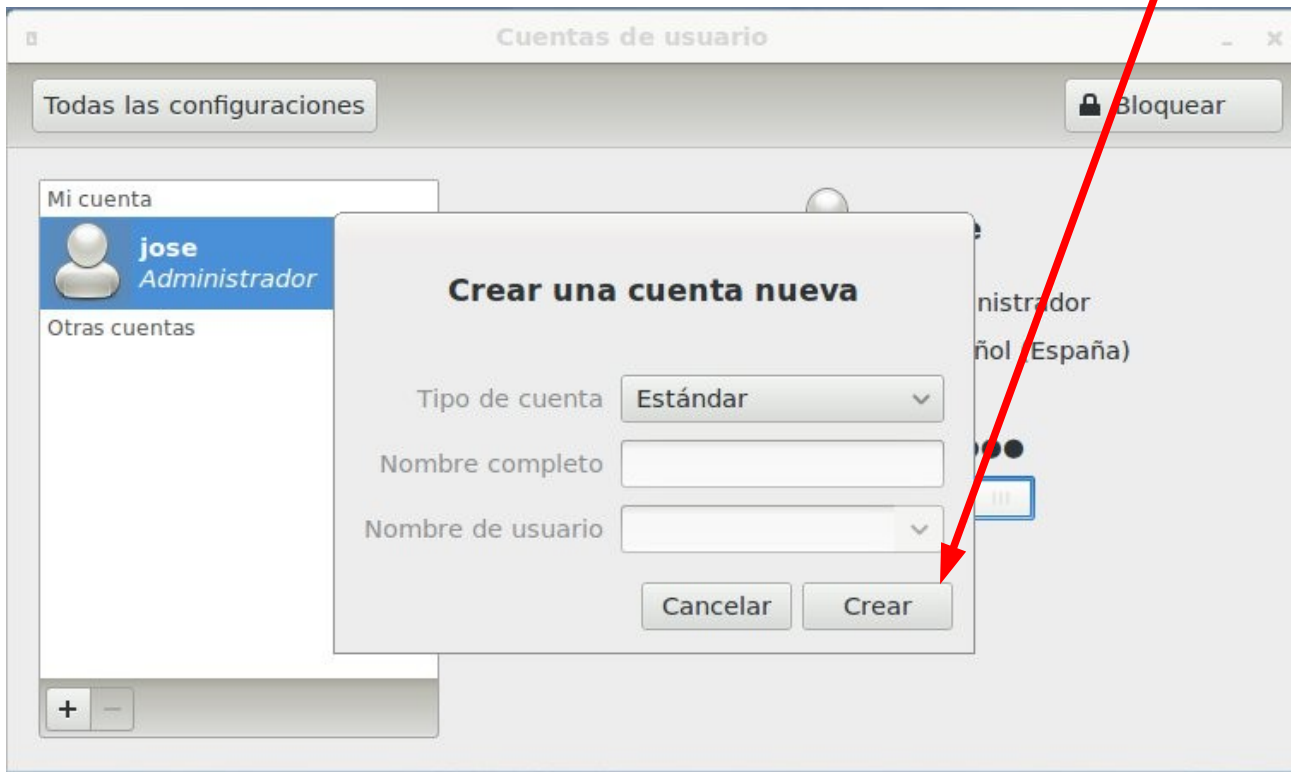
Cuentas de usuario

Todas las configuraciones

Bloquear

Mi cuenta

jose
Administrador

Otras cuentas

+ −

e

nistrador

ñol (España)

Crear una cuenta nueva

Tipo de cuenta Estándar

Nombre completo

Nombre de usuario

Cancelar Crear